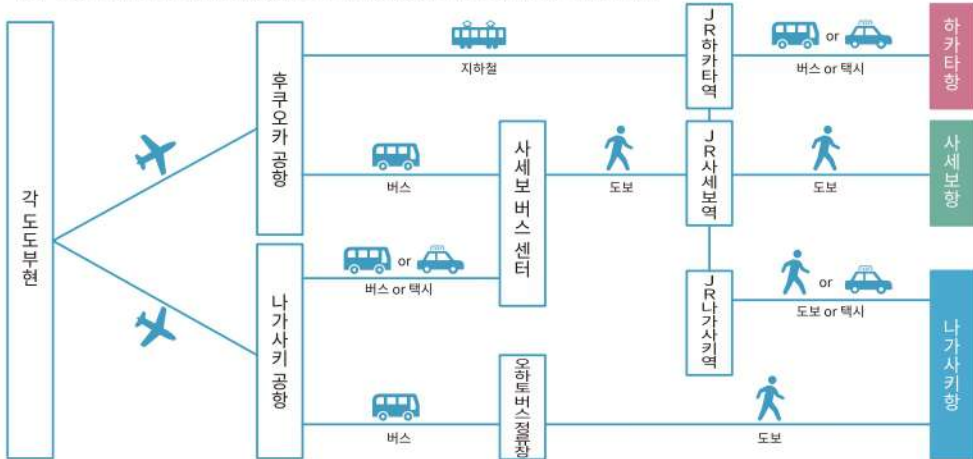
각도도부현

후쿠오카 공항

나가사키 공항

지하철

버스

버스 or 택시

버스

사세보 버스 센터

오하토버스정류장

도보

JR하카타역

JR사세보역

JR나가사키역

or

버스 or 택시

도보

or

도보 or 택시

도보

하카타항

사세보항

나가사키항